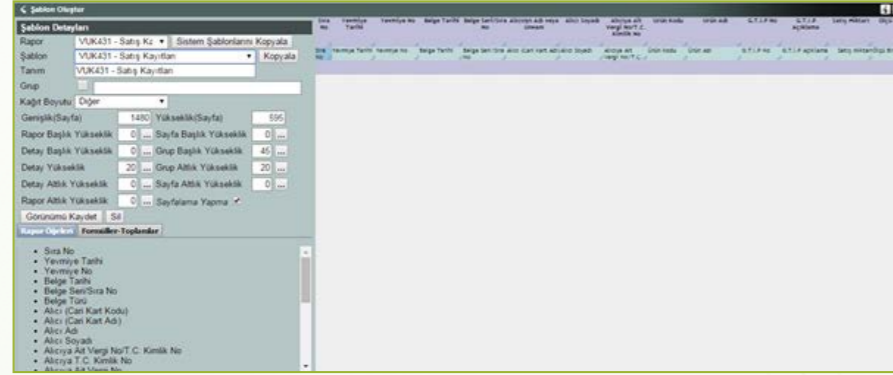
Şablon Oluştur

Şablon Detayları

Rapor VUK431 - Satış Kz Sistem Şablonlarını Kopyala

Şablon VUK431 - Satış Kayıtları Kopyala

Tanım VUK431 - Satış Kayıtları

Grup

Kağıt Boyutu Diğer

Genişlik(Sayfa) 1480 Yükseklik(Sayfa) 595

Rapor Başlık Yükseklik 0 ... Sayfa Başlık Yükseklik 0 ...

Detay Başlık Yükseklik 0 ... Grup Başlık Yükseklik 45 ...

Detay Yükseklik 20 ... Grup Altlık Yükseklik 20 ...

Detay Altlık Yükseklik 0 ... Sayfa Altlık Yükseklik 0 ...

Rapor Altlık Yükseklik 0 ... Sayfalama Yapma

Görünümü Kaydet Sil

Rapor Öğeleri Formüller-Toplamlar

- Sıra No
- Yevmiye Tarihi
- Yevmiye No
- Belge Tarihi
- Belge Seri/Sıra No
- Belge Türü
- Alıcı (Cari Kart Kodu)
- Alıcı (Cari Kart Adı)
- Alıcı Adı
- Alıcı Soyadı
- Alıcıya Ait Vergi No/T.C. Kimlik No
- Alıcıya T.C. Kimlik No
- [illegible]

| Sıra No | Yevmiye Tarihi | Yevmiye No | Belge Tarihi | Belge Seri/Sıra No | Alıcının adı veya ünvanı | Alıcı Soyadı | Alıcıya ait Vergi No/T.C. Kimlik No | Ürün Kodu | Ürün adı | G.T.İ.P No | G.T.İ.P açıklama | Satış Miktarı | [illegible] |
|---|---|---|---|---|---|---|---|---|---|---|---|---|---|
| Sıra No | Yevmiye Tarihi | Yevmiye No | Belge Tarihi | Belge Seri/Sıra No | Alıcı (Cari Kart Adı) | Alıcı Soyadı | Alıcıya Ait Vergi No/T.C. | Ürün Kodu | Ürün Adı | G.T.İ.P No | G.T.İ.P Açıklama | Satış Miktarı | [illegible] |